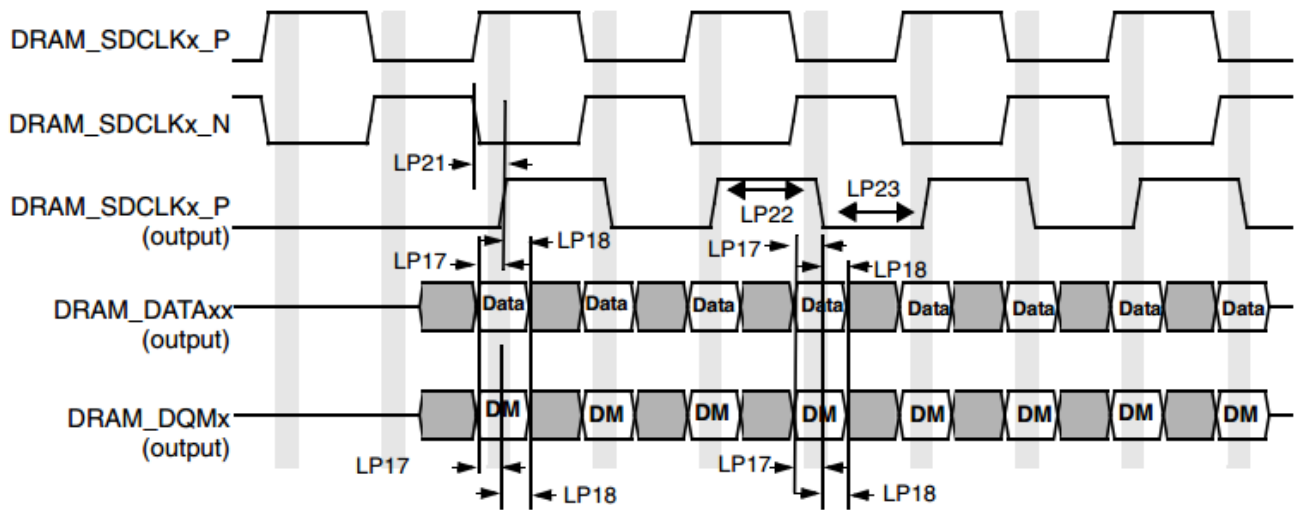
DRAM_SDCLKx_P

DRAM_SDCLKx_N

LP21

DRAM_SDCLKx_P
(output)

LP22

LP23

LP17

LP18

LP17

LP18

DRAM_DATAxx
(output)

Data Data Data Data Data Data Data Data

DRAM_DQMx
(output)

DM DM DM DM DM DM DM DM

LP17

LP17

LP18

LP18